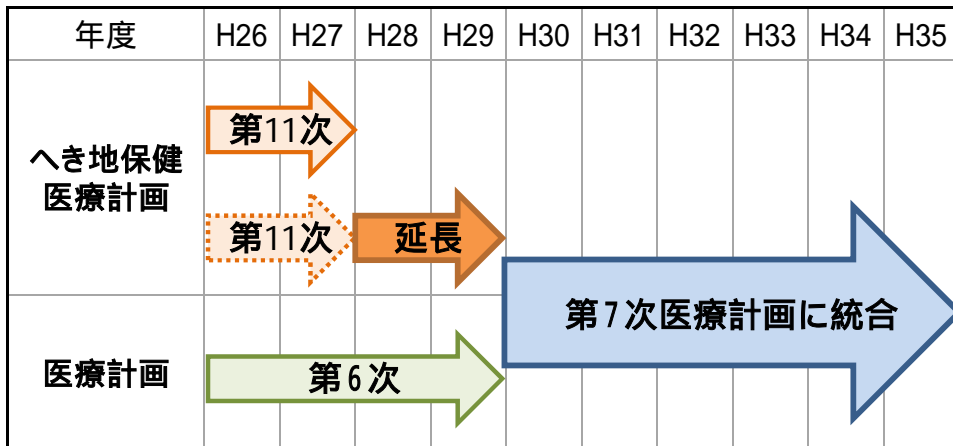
| 年度 | H26 | H27 | H28 | H29 | H30 | H31 | H32 | H33 | H34 | H35 |
|---|---|---|---|---|---|---|---|---|---|---|
| へき地保健医療計画 | 第11次 | | | | | | | | | |
| | 第11次 | | 延長 | | 第7次医療計画に統合 | | | | | |
| 医療計画 | 第6次 | | | | | | | | | |